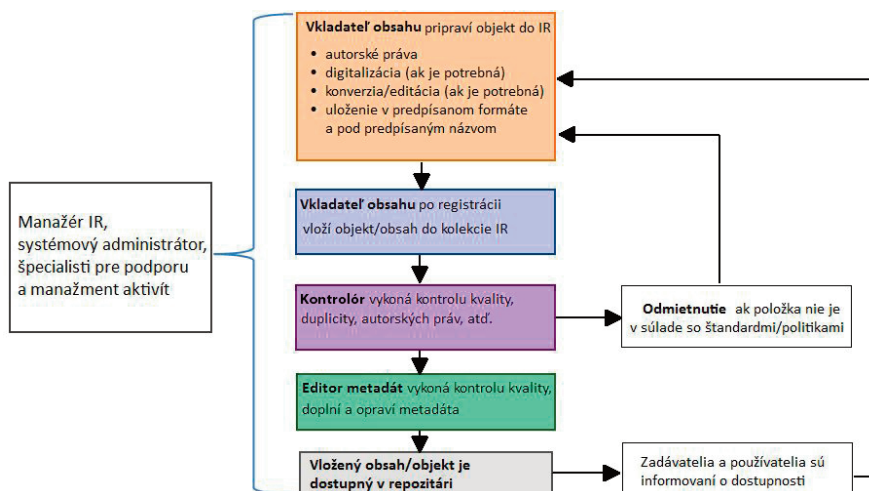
Manažér IR, systémový administrátor, špecialisti pre podporu a manažment aktivít

**Vkladateľ obsahu** pripraví objekt do IR
- autorské práva
- digitalizácia (ak je potrebná)
- konverzia/editácia (ak je potrebná)
- uloženie v predpísanom formáte a pod predpísaným názvom

**Vkladateľ obsahu** po registrácii vloží objekt/obsah do kolekcie IR

**Kontrolór** vykoná kontrolu kvality, duplicity, autorských práv, atď.

**Odmietnutie** ak položka nie je v súlade so štandardmi/politikami

**Editor metadát** vykoná kontrolu kvality, doplní a opraví metadáta

**Vložený obsah/objekt je dostupný v repozitári**

Zadávatelia a používatelia sú informovaní o dostupnosti